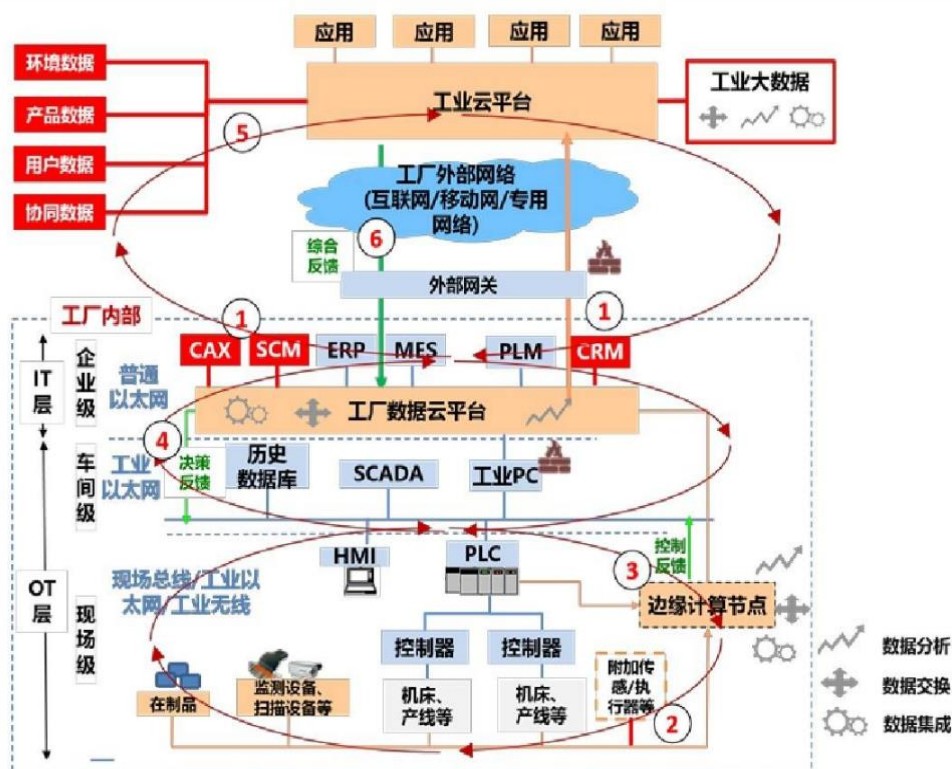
应用 应用 应用 应用

环境数据
产品数据
用户数据
协同数据

工业云平台

工业大数据

5

工厂外部网络
(互联网/移动网/专用网络)

综合反馈

6

外部网关

工厂内部

1

1

IT层

企业级

CAX SCM ERP MES PLM CRM

普通以太网

工厂数据云平台

4

车间级

工业以太网

决策反馈

历史数据库

SCADA

工业PC

HMI

PLC

控制反馈

3

OT层

现场级

现场总线/工业以太网/工业无线

边缘计算节点

控制器

控制器

在制品

监测设备、扫描设备等

机床、产线等

机床、产线等

附加传感/执行器等

2

数据分析

数据交换

数据集成